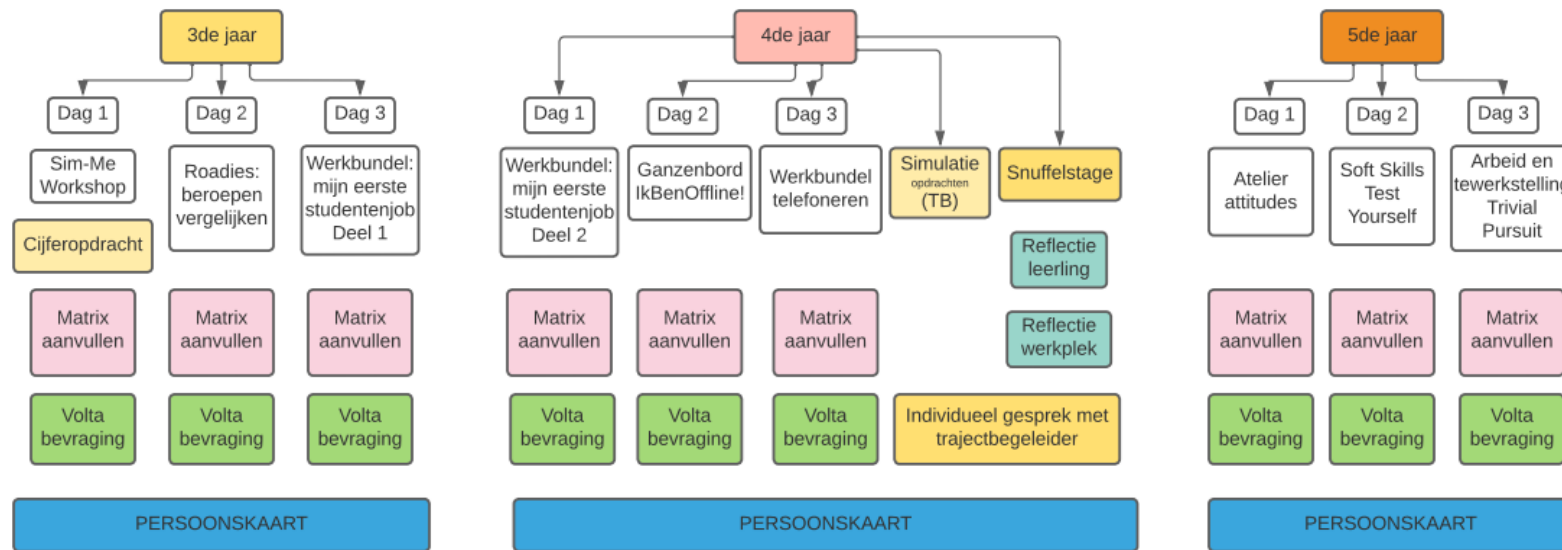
3de jaar

Dag 1

Dag 2

Dag 3

Sim-Me Workshop

Cijferopdracht

Roadies: beroepen vergelijken

Werkbundel: mijn eerste studentenjob Deel 1

Matrix aanvullen

Matrix aanvullen

Matrix aanvullen

Volta bevraging

Volta bevraging

Volta bevraging

PERSOONSKAART

4de jaar

Dag 1

Dag 2

Dag 3

Werkbundel: mijn eerste studentenjob Deel 2

Ganzenbord IkBenOffline!

Werkbundel telefoneren

Simulatie opdrachten (TB)

Snuffelstage

Reflectie leerling

Reflectie werkplek

Matrix aanvullen

Matrix aanvullen

Matrix aanvullen

Volta bevraging

Volta bevraging

Volta bevraging

Individueel gesprek met trajectbegeleider

PERSOONSKAART

5de jaar

Dag 1

Dag 2

Dag 3

Atelier attitudes

Soft Skills Test Yourself

Arbeid en tewerkstelling Trivial Pursuit

Matrix aanvullen

Matrix aanvullen

Matrix aanvullen

Volta bevraging

Volta bevraging

Volta bevraging

PERSOONSKAART